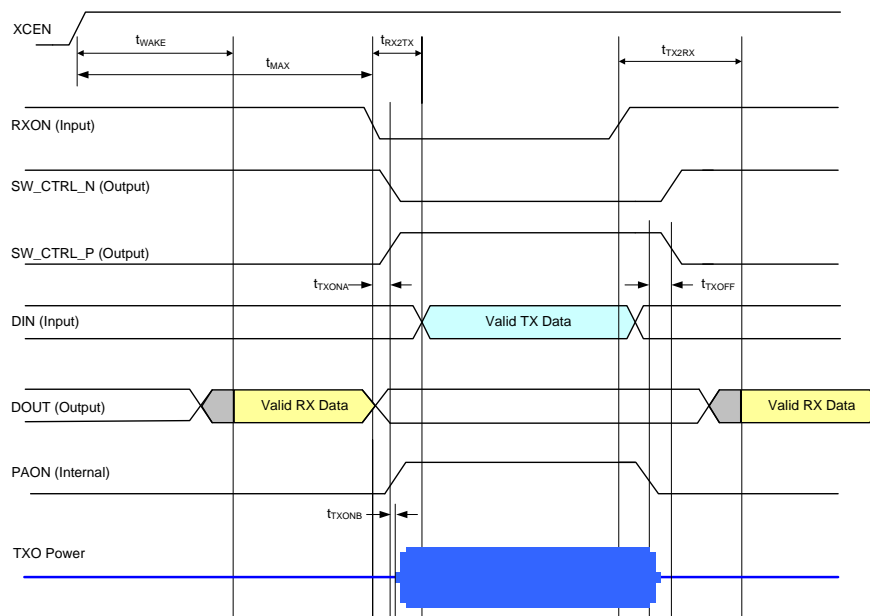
XCEN

$t_{WAKE}$

$t_{MAX}$

$t_{RX2TX}$

$t_{TX2RX}$

RXON (Input)

SW_CTRL_N (Output)

SW_CTRL_P (Output)

$t_{TXONA}$

$t_{TXOFF}$

DIN (Input)

Valid TX Data

DOUT (Output)

Valid RX Data

Valid RX Data

PAON (Internal)

$t_{TXONB}$

TXO Power